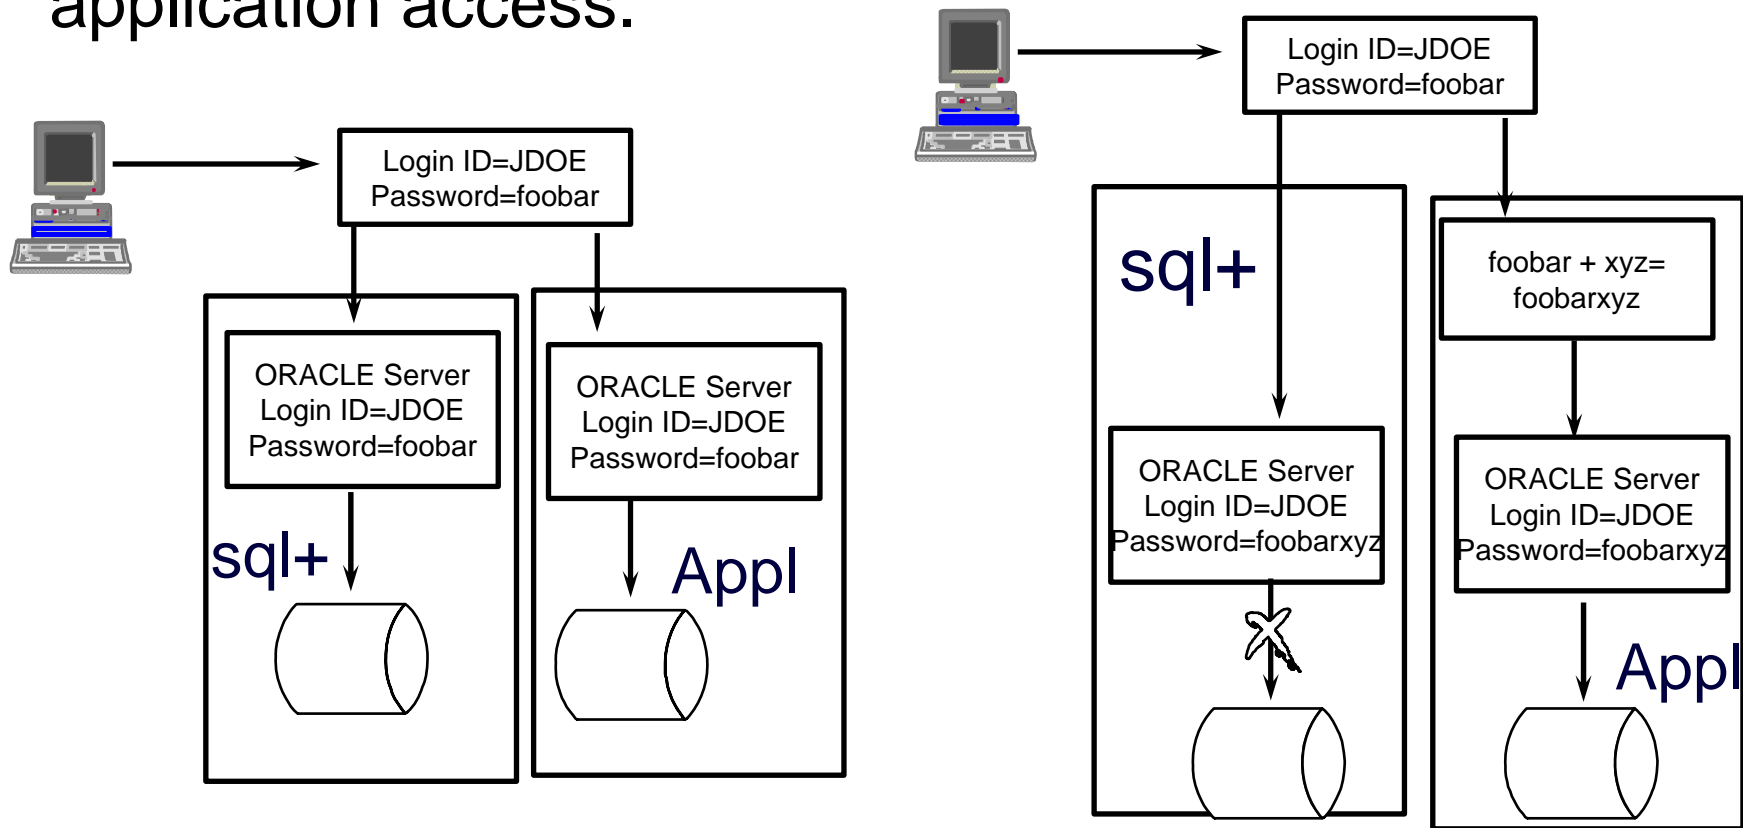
application access.

Login ID=JDOE
Password=foobar

ORACLE Server
Login ID=JDOE
Password=foobar

sql+

ORACLE Server
Login ID=JDOE
Password=foobar

Appl

Login ID=JDOE
Password=foobar

sql+

ORACLE Server
Login ID=JDOE
Password=foobarxyz

foobar + xyz=
foobarxyz

ORACLE Server
Login ID=JDOE
Password=foobarxyz

Appl